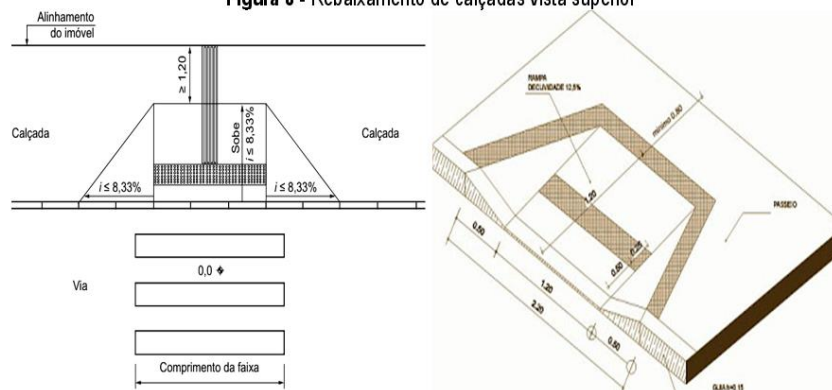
Figura 8 - Rebaixamento de calçadas vista superior

Alinhamento do imóvel

≥ 1,20

Calçada

Sobe $i \leq 8,33\%$

Calçada

$i \leq 8,33\%$

$i \leq 8,33\%$

0,0

Via

Comprimento da faixa

RAMPA DECLIVIDADE 12,5%

mínimo 0,80

1,20

PASSEIO

0,50

0,80

1,20

2,20

0,50

GUIA h=0,15